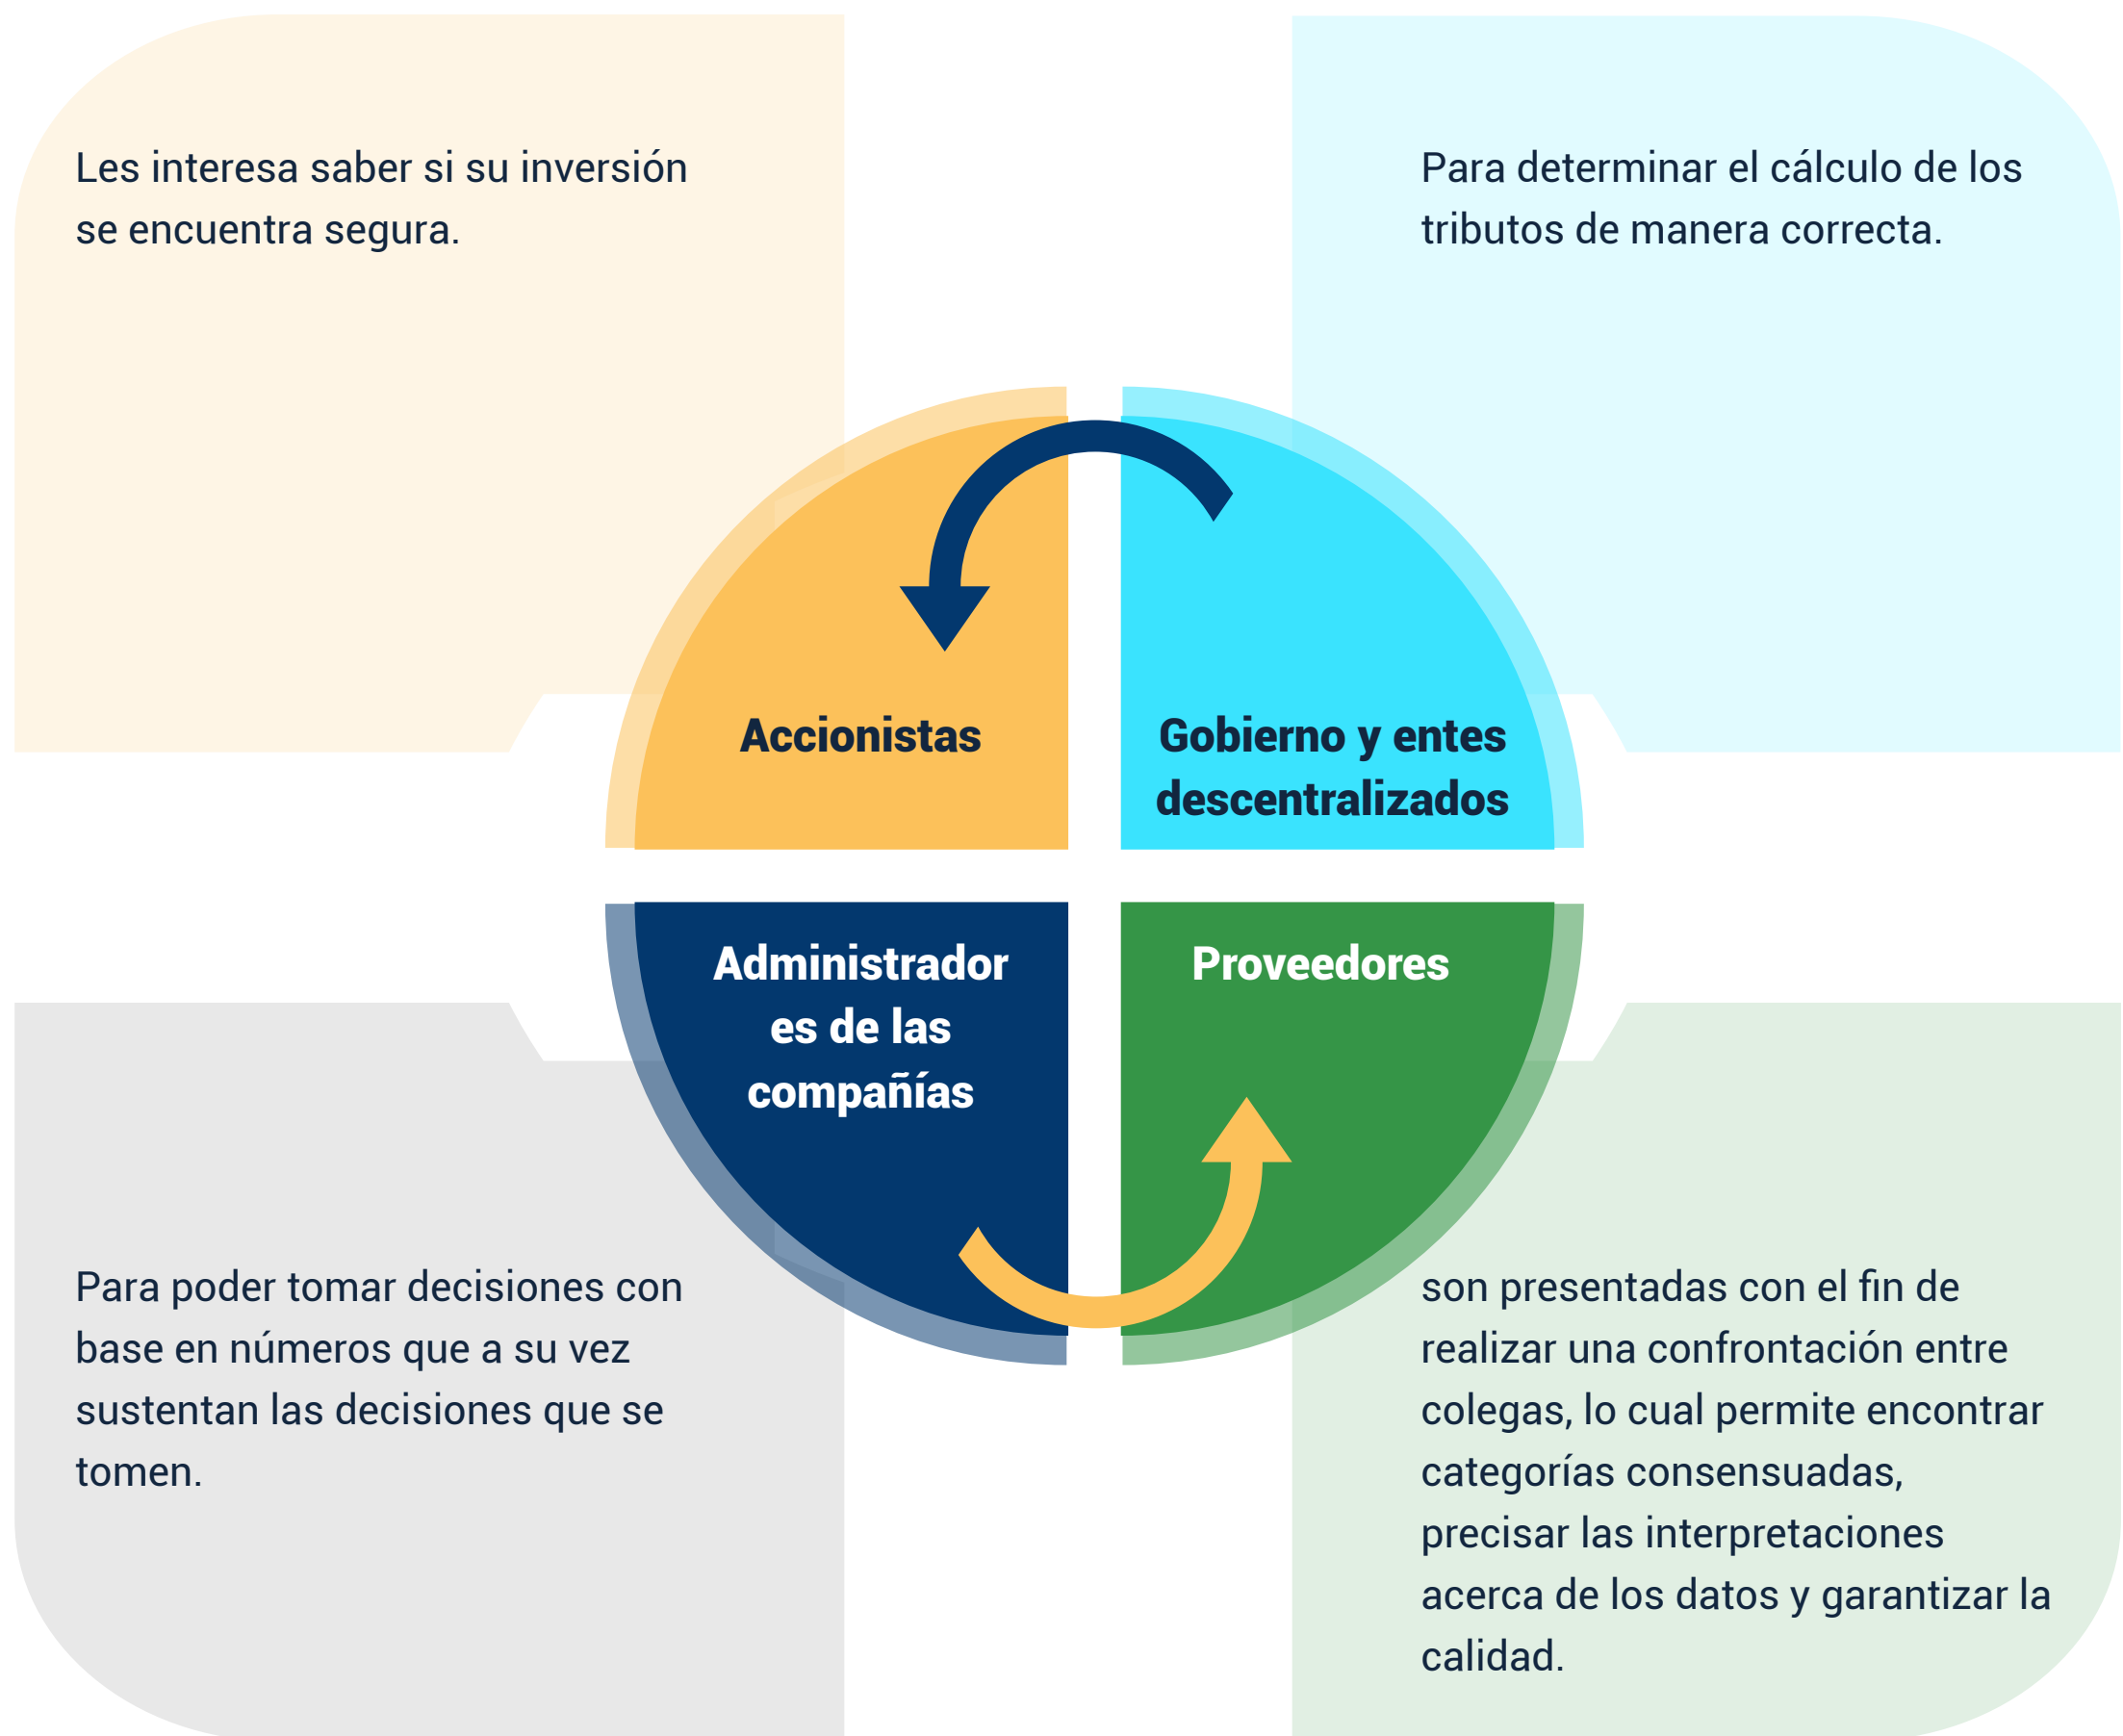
Les interesa saber si su inversión se encuentra segura.

Para determinar el cálculo de los tributos de manera correcta.

Accionistas

Gobierno y entes descentralizados

Administradores de las compañías

Proveedores

Para poder tomar decisiones con base en números que a su vez sustentan las decisiones que se tomen.

son presentadas con el fin de realizar una confrontación entre colegas, lo cual permite encontrar categorías consensuadas, precisar las interpretaciones acerca de los datos y garantizar la calidad.